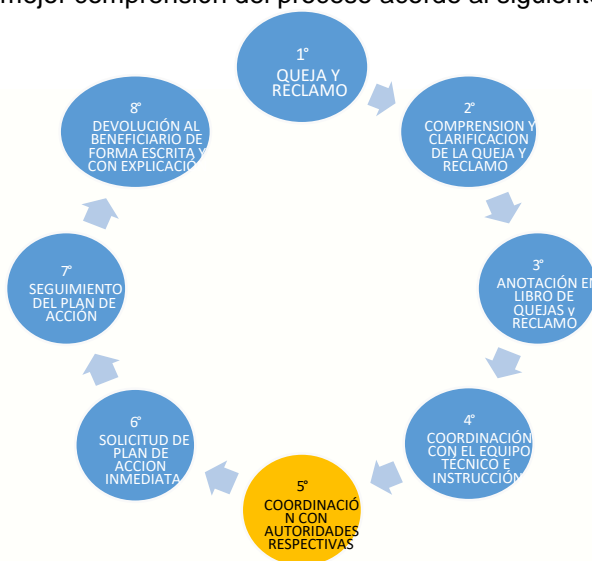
mejor comprensión del proceso acorde al siguiente

1°
QUEJA Y RECLAMO

2°
COMPRENSION Y CLARIFICACION DE LA QUEJA Y RECLAMO

3°
ANOTACIÓN EN LIBRO DE QUEJAS y RECLAMO

4°
COORDINACIÓN CON EL EQUIPO TÉCNICO E INSTRUCCIÓN

5°
COORDINACIÓN CON AUTORIDADES RESPECTIVAS

6°
SOLICITUD DE PLAN DE ACCION INMEDIATA

7°
SEGUIMIENTO DEL PLAN DE ACCIÓN

8°
DEVOLUCIÓN AL BENEFICIARIO DE FORMA ESCRITA Y CON EXPLICACIO